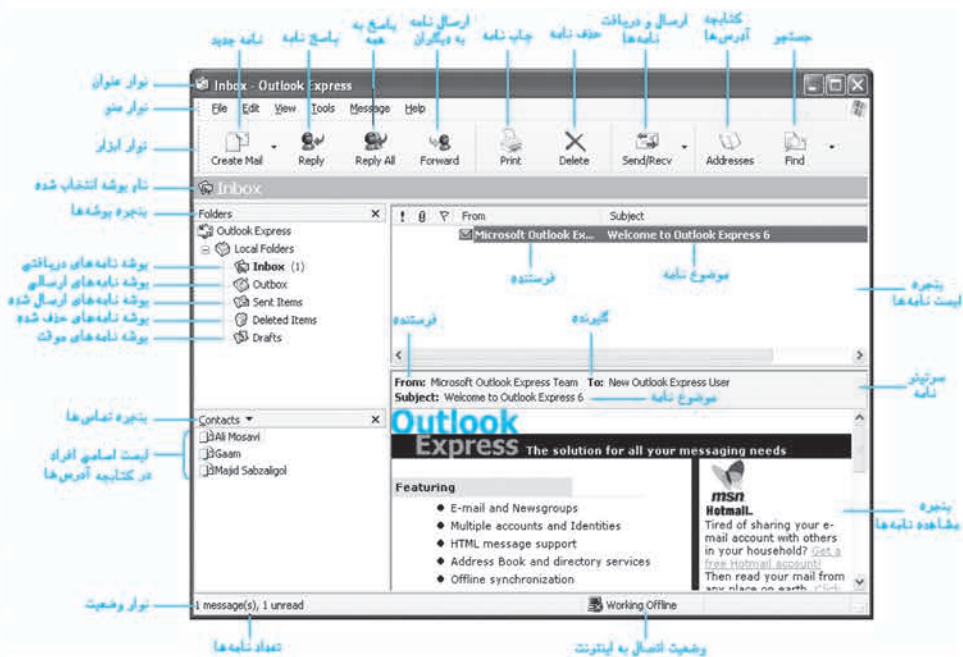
نامه جدید
پاسخ نامه
پاسخ به همه
ارسال نامه به دیگران
چاپ نامه
حذف نامه
ارسال و دریافت نامه‌ها
کتابچه آدرس‌ها
جستجو

نوار عنوان
نوار منو
نوار ابزار
نام پوشه انتخاب شده
پنجره پوشه‌ها

Inbox - Outlook Express
File Edit View Tools Message Help
Create Mail Reply Reply All Forward Print Delete Send/Recv Addresses Find
Inbox

Folders
Outlook Express
Local Folders
Inbox (1)
Outbox
Sent Items
Deleted Items
Drafts

پوشه نامه‌های دریافتی
پوشه نامه‌های ارسالی
پوشه نامه‌های ارسال شده
پوشه نامه‌های حذف شده
پوشه نامه‌های موقت

! From Subject
Microsoft Outlook Ex... Welcome to Outlook Express 6

فرستنده
موضوع نامه
پنجره لیست نامه‌ها
فرستنده
گیرنده

From: Microsoft Outlook Express Team To: New Outlook Express User
Subject: Welcome to Outlook Express 6
موضوع نامه
سرتیتر نامه

پنجره تماس‌ها
Contacts
Ali Mosavi
Gaam
Majid Sabzaligol
لیست اسامی افراد در کتابچه آدرس‌ها

Outlook Express The solution for all your messaging needs
Featuring
E-mail and Newsgroups
Multiple accounts and Identities
HTML message support
Address Book and directory services
Offline synchronization

msn Hotmail.
Tired of sharing your e-mail account with others in your household? Get a free Hotmail account!
Then read your mail from any place on earth. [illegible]

پنجره مشاهده نامه‌ها

1 message(s), 1 unread
Working Offline
نوار وضعیت
تعداد نامه‌ها
وضعیت اتصال به اینترنت